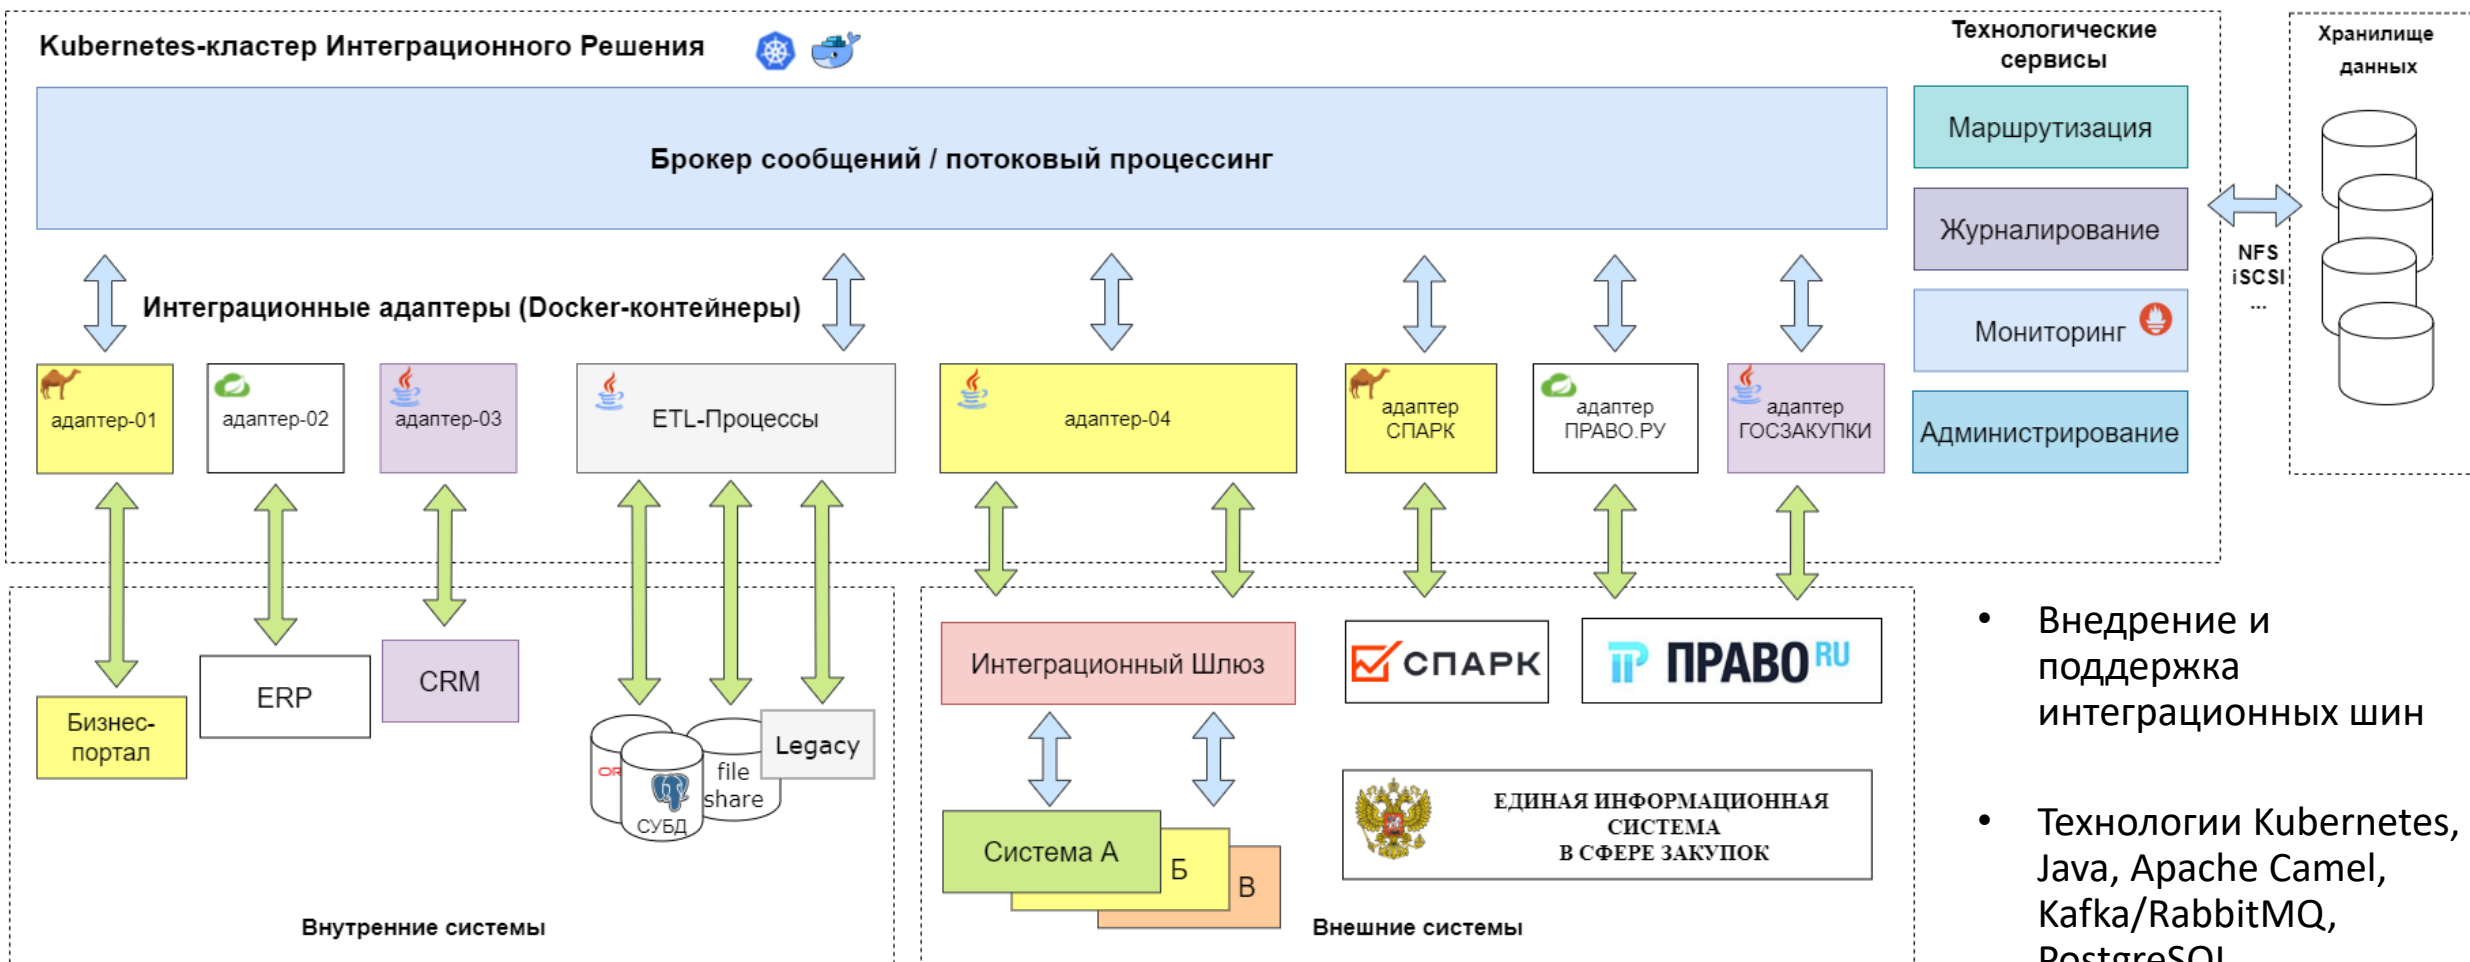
Kubernetes-кластер Интеграционного Решения

Технологические сервисы

Хранилище данных

Брокер сообщений / потоковый процессинг

Маршрутизация

Журналирование

Мониторинг

Администрирование

NFS
iSCSI
...

Интеграционные адаптеры (Docker-контейнеры)

адаптер-01

адаптер-02

адаптер-03

ETL-Процессы

адаптер-04

адаптер СПАРК

адаптер ПРАВО.РУ

адаптер ГОСЗАКУПКИ

Бизнес-портал

ERP

CRM

OR

СУБД

file share

Legacy

Интеграционный Шлюз

СПАРК

ПРАВО RU

Система А

Б

В

ЕДИНАЯ ИНФОРМАЦИОННАЯ СИСТЕМА В СФЕРЕ ЗАКУПОК

Внутренние системы

Внешние системы

• Внедрение и поддержка интеграционных шин

• Технологии Kubernetes, Java, Apache Camel, Kafka/RabbitMQ, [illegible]